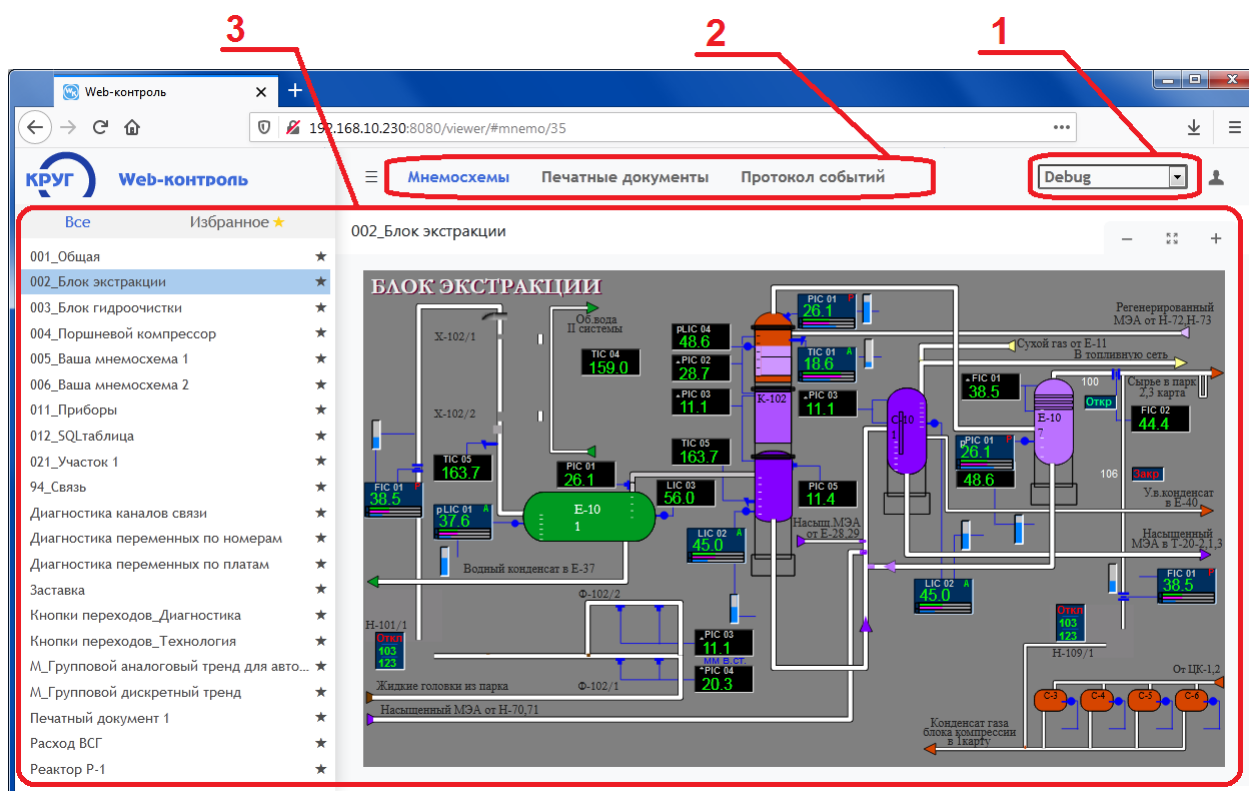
3 2 1

Web-контроль

192.168.10.230:8080/viewer/#mnemo/35

КРУГ Web-контроль

Мнемосхемы Печатные документы Протокол событий

Debug

Все Избранное ★

001_Общая ★
002_Блок экстракции ★
003_Блок гидроочистки ★
004_Поршневой компрессор ★
005_Ваша мнемосхема 1 ★
006_Ваша мнемосхема 2 ★
011_Приборы ★
012_SQLтаблица ★
021_Участок 1 ★
94_Связь ★
Диагностика каналов связи ★
Диагностика переменных по номерам ★
Диагностика переменных по платам ★
Заставка ★
Кнопки переходов_Диагностика ★
Кнопки переходов_Технология ★
М_Групповой аналоговый тренд для авто... ★
М_Групповой дискретный тренд ★
Печатный документ 1 ★
Расход ВСГ ★
Реактор Р-1 ★

002_Блок экстракции

− +

БЛОК ЭКСТРАКЦИИ

Х-102/1
Об.вода II системы
TIC 04 159.0
pLIC 04 48.6
PIC 02 28.7
PIC 03 11.1
PIC 01 26.1
TIC 01 18.6
PIC 03 11.1
К-102
Регенерированный МЭА от Н-72,Н-73
Сухой газ от Е-11
В топливную сеть
FIC 01 38.5
100
Сырье в парк 2,3 карта
Откр
FIC 02 44.4
Х-102/2
TIC 05 163.7
TIC 05 163.7
PIC 01 26.1
PIC 01 26.1
48.6
Е-10 7
С-20
106
Закр
FIC 01 38.5
pLIC 01 37.6
Е-10 1
LIC 03 56.0
PIC 05 11.4
У.в.конденсат в Е-40
LIC 02 45.0
Насыщ.МЭА от Е-28,29
Насыщенный МЭА в Т-20-2,1,3
Водный конденсат в Е-37
LIC 02 45.0
FIC 01 38.5
Ф-102/2
Н-101/1
Откл 103 123
PIC 03 11.1
мм в.ст.
PIC 04 20.3
Откл 103 123
Н-109/1
От ЦК-1,2
Жидкие головки из парка
Ф-102/1
С-3 С-4 С-5 С-6
Насыщенный МЭА от Н-70,71
Конденсат газа блока компрессии в 1карту